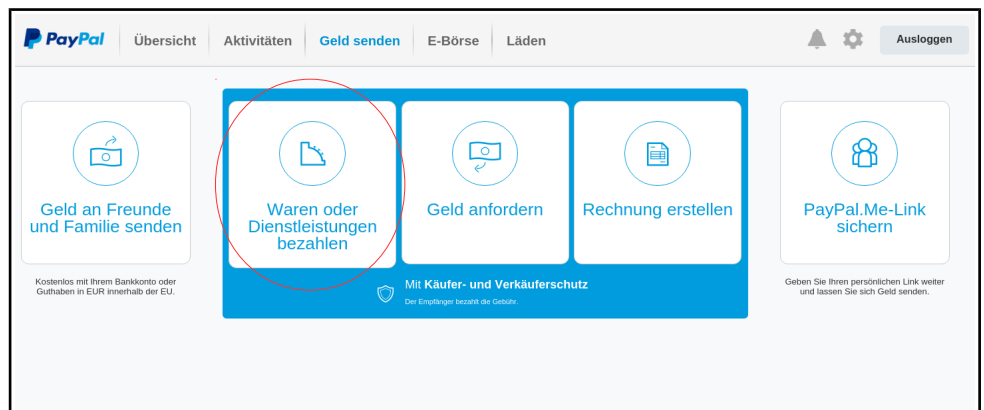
PayPal Übersicht Aktivitäten Geld senden E-Börse Läden Ausloggen

Geld an Freunde und Familie senden

Kostenlos mit Ihrem Bankkonto oder Guthaben in EUR innerhalb der EU.

Waren oder Dienstleistungen bezahlen

Geld anfordern

Rechnung erstellen

Mit Käufer- und Verkäuferschutz

Der Empfänger bezahlt die Gebühr.

PayPal.Me-Link sichern

Geben Sie Ihren persönlichen Link weiter und lassen Sie sich Geld senden.